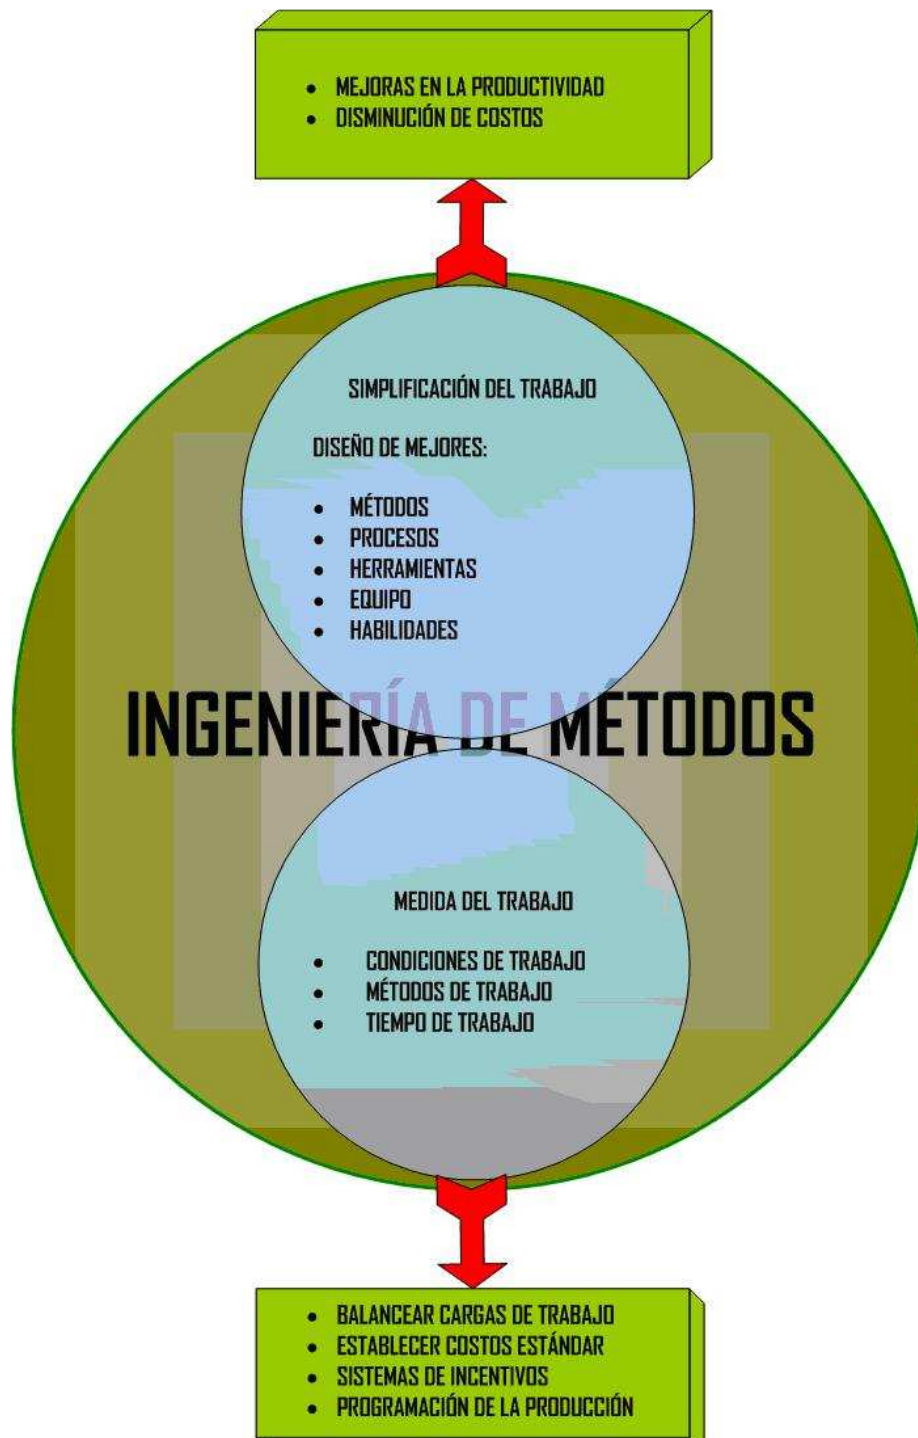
- MEJORAS EN LA PRODUCTIVIDAD
- DISMINUCIÓN DE COSTOS

SIMPLIFICACIÓN DEL TRABAJO

DISEÑO DE MEJORES:

- MÉTODOS
- PROCESOS
- HERRAMIENTAS
- EQUIPO
- HABILIDADES

INGENIERÍA DE MÉTODOS

MEDIDA DEL TRABAJO

- CONDICIONES DE TRABAJO
- MÉTODOS DE TRABAJO
- TIEMPO DE TRABAJO

- BALANCEAR CARGAS DE TRABAJO
- ESTABLECER COSTOS ESTÁNDAR
- SISTEMAS DE INCENTIVOS
- PROGRAMACIÓN DE LA PRODUCCIÓN